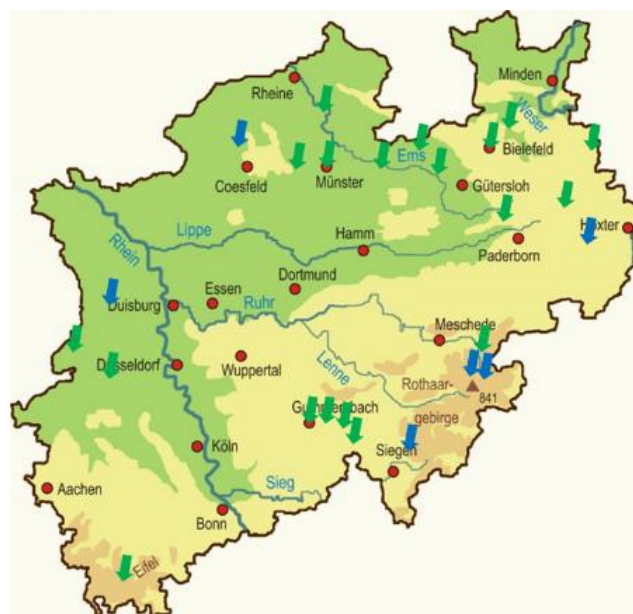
Minden
Rheine
Weser
Bielefeld
Coesfeld
Münster
Ems
Gütersloh
Lippe
Hamm
Höxter
Rhein
Paderborn
Essen
Dortmund
Duisburg
Ruhr
Meschede
Düsseldorf
Wuppertal
Lenne
Rothaar-
841
Gummersbach
gebirge
Köln
Siegen
Sieg
Aachen
Bonn
Eifel